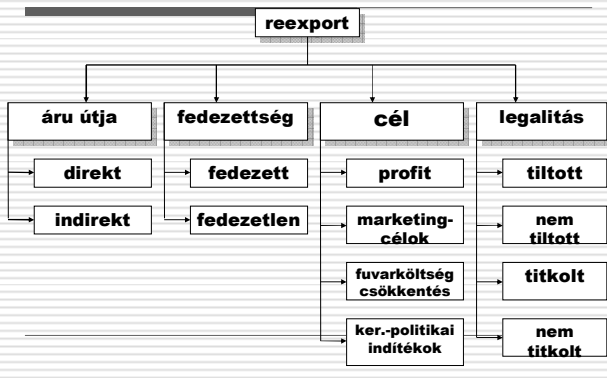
reexport

áru útja

direkt

indirekt

fedezettség

fedezett

fedezetlen

cél

profit

marketing-célok

fuvarköltség csökkentés

ker.-politikai indítékok

legalitás

tiltott

nem tiltott

titkolt

nem titkolt